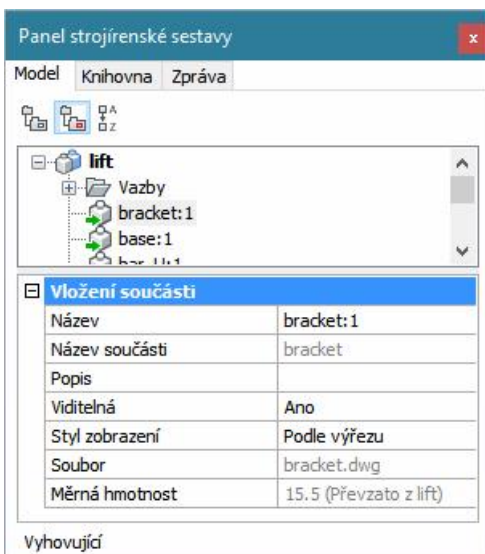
Panel strojírenské sestavy
x
Model Knihovna Zpráva

lift
Vazby
bracket:1
base:1
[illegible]

| Vložení součásti | |
|---|---|
| Název | bracket:1 |
| Název součásti | bracket |
| Popis | |
| Viditelná | Ano |
| Styl zobrazení | Podle výřezu |
| Soubor | bracket.dwg |
| Měrná hmotnost | 15.5 (Převzato z lift) |

Vyhovující